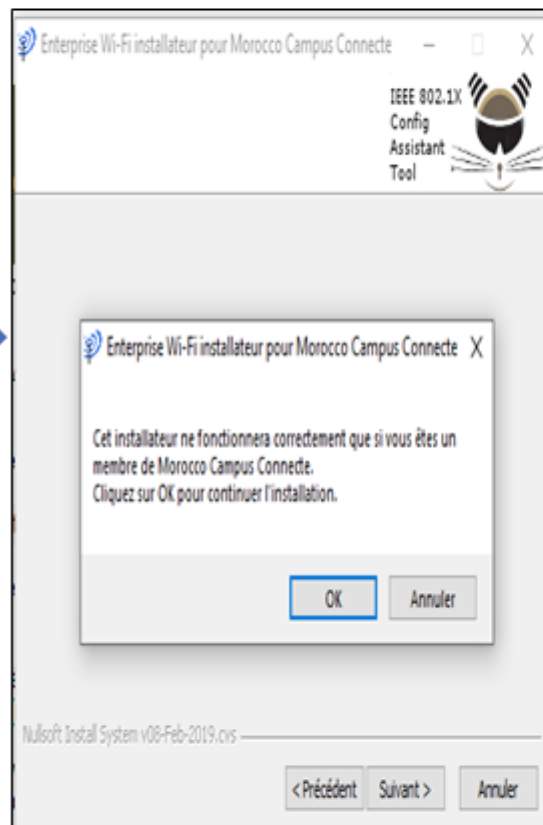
Enterprise Wi-Fi installateur pour Morocco Campus Connecte

IEEE 802.1X
Config
Assistant
Tool

Enterprise Wi-Fi installateur pour Morocco Campus Connecte

Cet installateur ne fonctionnera correctement que si vous êtes un membre de Morocco Campus Connecte.
Cliquez sur OK pour continuer l'installation.

OK

Annuler

Nullsoft Install System v08-Feb-2019.cvs

< Précédent

Suivant >

Annuler